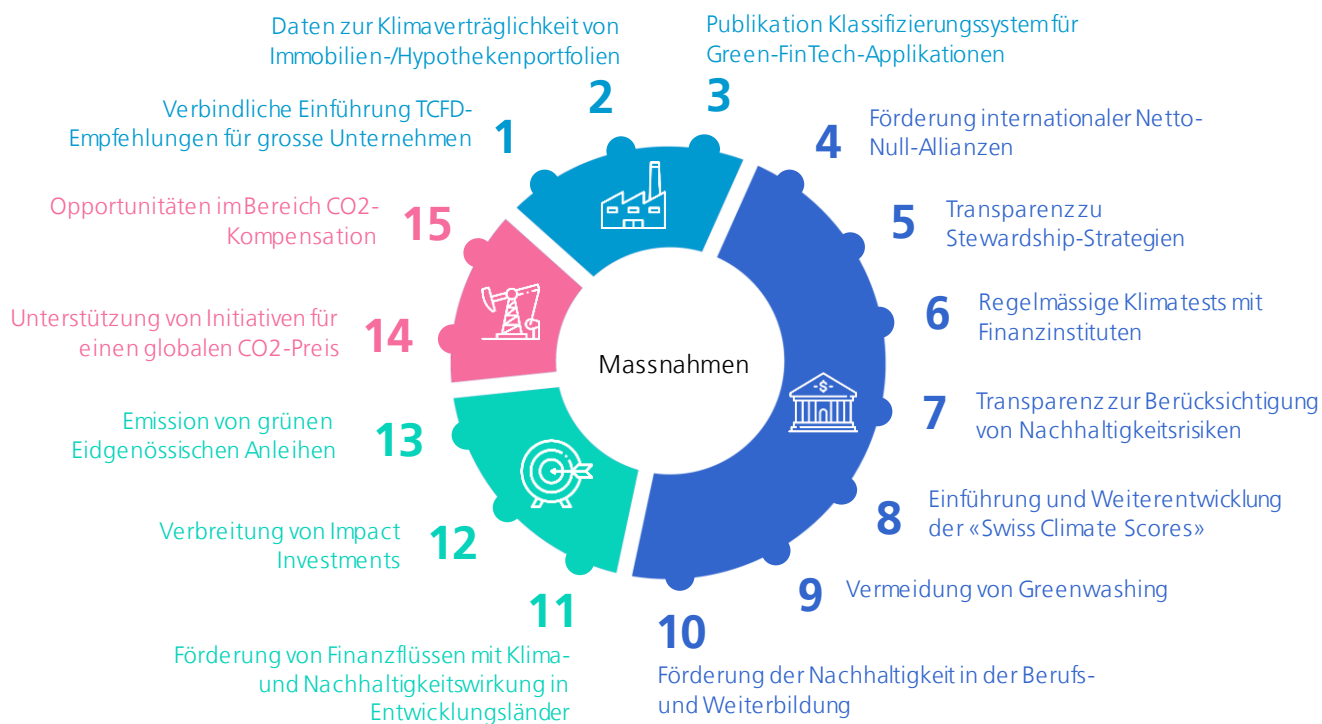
Daten zur Klimaverträglichkeit von Immobilien-/Hypothekenportfolien

2

Publikation Klassifizierungssystem für Green-FinTech-Applikationen

3

Verbindliche Einführung TCFD-Empfehlungen für grosse Unternehmen

1

Förderung internationaler Netto-Null-Allianzen

4

Opportunitäten im Bereich CO2-Kompensation

15

Transparenz zu Stewardship-Strategien

5

Unterstützung von Initiativen für einen globalen CO2-Preis

14

Regelmässige Klimatests mit Finanzinstituten

6

Massnahmen

Transparenz zur Berücksichtigung von Nachhaltigkeitsrisiken

7

Emission von grünen Eidgenössischen Anleihen

13

Einführung und Weiterentwicklung der «Swiss Climate Scores»

8

Verbreitung von Impact Investments

12

9

Vermeidung von Greenwashing

11

10

Förderung von Finanzflüssen mit Klima- und Nachhaltigkeitswirkung in Entwicklungsländer

Förderung der Nachhaltigkeit in der Berufs- und Weiterbildung